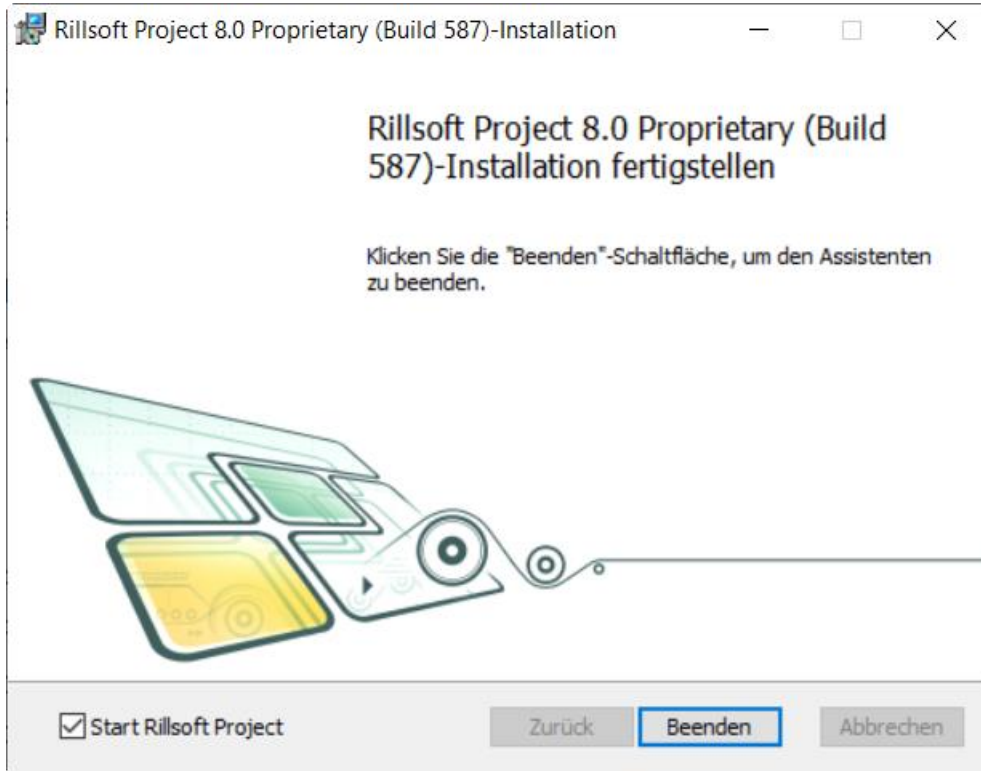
Rillsoft Project 8.0 Proprietary (Build 587)-Installation

Rillsoft Project 8.0 Proprietary (Build 587)-Installation fertigstellen

Klicken Sie die "Beenden"-Schaltfläche, um den Assistenten zu beenden.

Start Rillsoft Project

Zurück

Beenden

Abbrechen